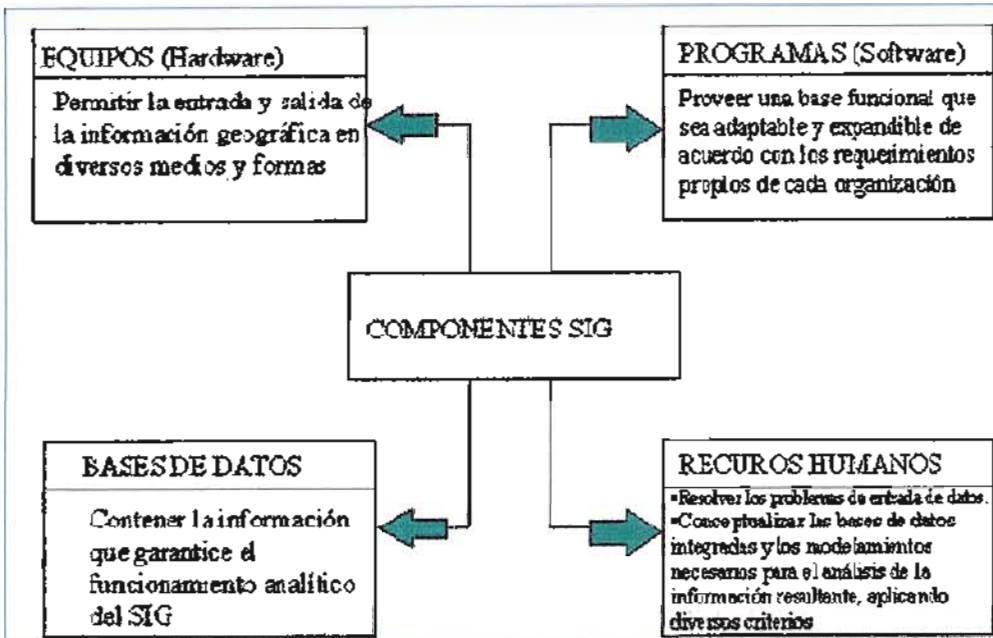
EQUIPOS (Hardware)

Permitir la entrada y salida de la información geográfica en diversos medios y formas

PROGRAMAS (Software)

Proveer una base funcional que sea adaptable y expandible de acuerdo con los requerimientos propios de cada organización

COMPONENTES SIG

BASES DE DATOS

Contener la información que garantice el funcionamiento analítico del SIG

RECUROS HUMANOS

▪Resolver los problemas de entrada de datos.
▪Conceptualizar las bases de datos integradas y los modelamientos necesarios para el análisis de la información resultante, aplicando diversos criterios